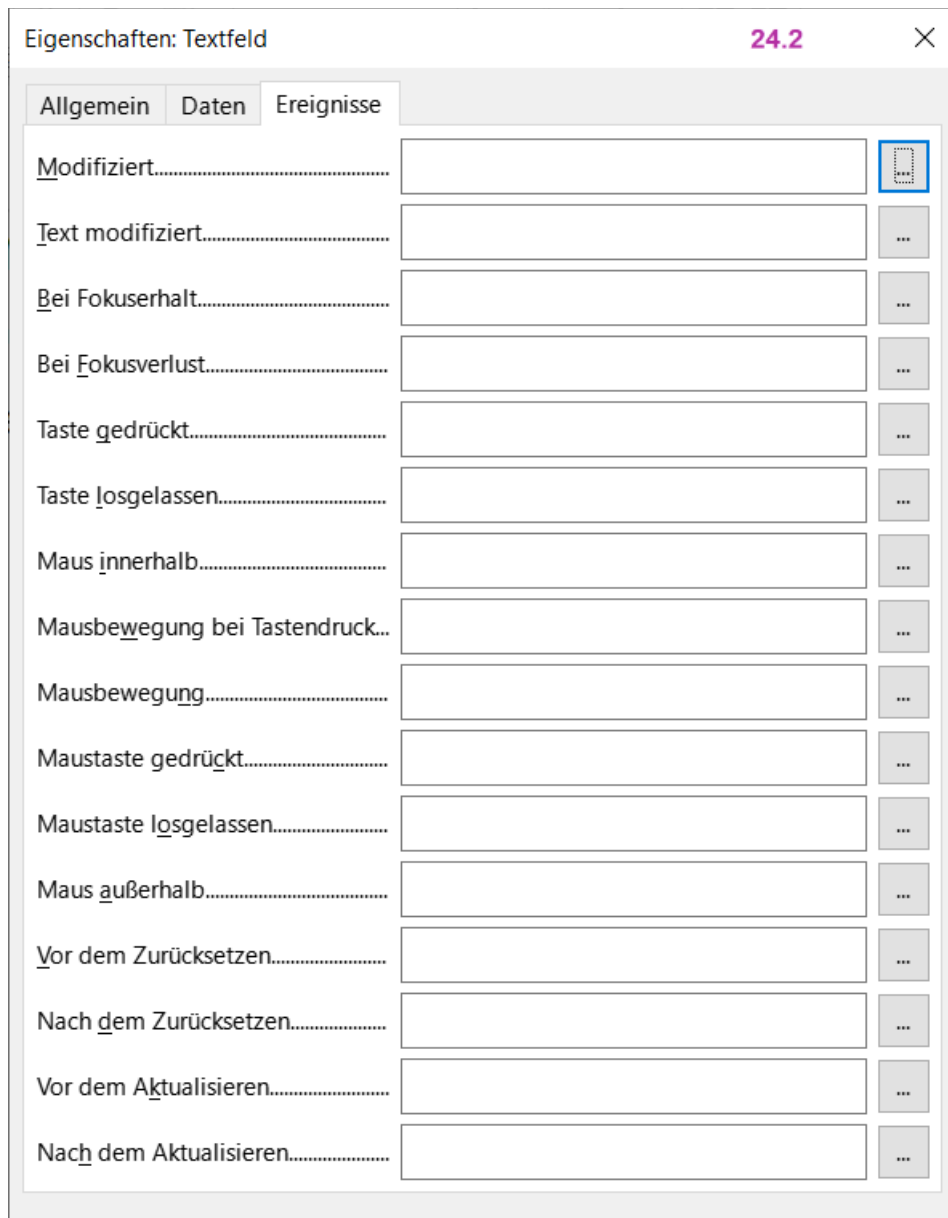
Eigenschaften: Textfeld 24.2 ×

Allgemein Daten Ereignisse

Modifiziert............................................ ...
Text modifiziert..................................... ...
Bei Fokuserhalt...................................... ...
Bei Fokusverlust.................................... ...
Taste gedrückt....................................... ...
Taste losgelassen.................................. ...
Maus innerhalb...................................... ...
Mausbewegung bei Tastendruck... ...
Mausbewegung..................................... ...
Maustaste gedrückt............................. ...
Maustaste losgelassen......................... ...
Maus außerhalb.................................... ...
Vor dem Zurücksetzen......................... ...
Nach dem Zurücksetzen..................... ...
Vor dem Aktualisieren........................ ...
Nach dem Aktualisieren...................... ...